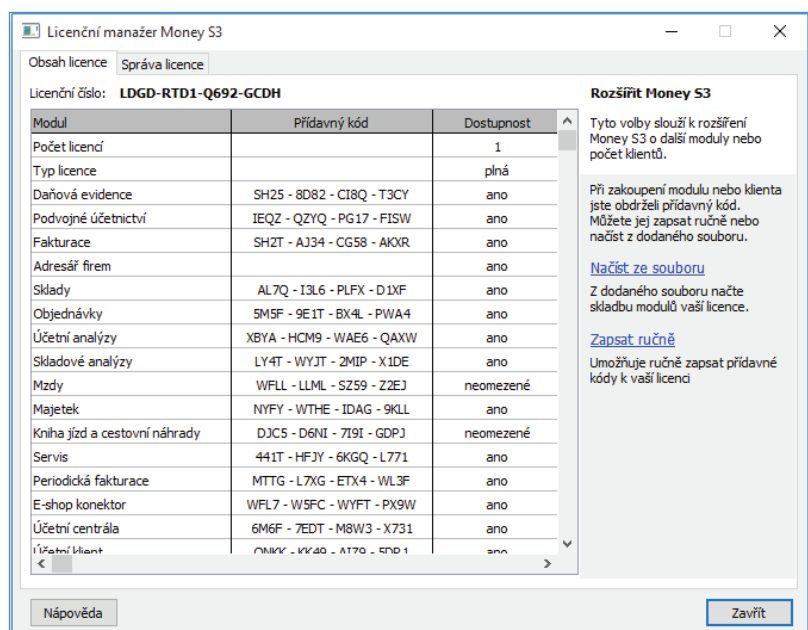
Licenční manažer Money S3

Obsah licence | Správa licence

Licenční číslo: LDGD-RTD1-Q692-GCDH

| Modul | Přídavný kód | Dostupnost |
|---|---|---|
| Počet licencí | | 1 |
| Typ licence | | plná |
| Daňová evidence | SH25 - 8D82 - CI8Q - T3CY | ano |
| Podvojné účetnictví | IEQZ - QZYQ - PG17 - FISW | ano |
| Fakturace | SH2T - AJ34 - CG58 - AKXR | ano |
| Adresář firem | | ano |
| Sklady | AL7Q - I3L6 - PLFX - D1XF | ano |
| Objednávky | 5M5F - 9E1T - BX4L - PWA4 | ano |
| Účetní analýzy | XBYA - HCM9 - WAE6 - QAXW | ano |
| Skladové analýzy | LY4T - WYJT - 2MIP - X1DE | ano |
| Mzdy | WFLL - LLML - SZ59 - Z2EJ | neomezené |
| Majetek | NYFY - WTHE - IDAG - 9KLL | ano |
| Kniha jízd a cestovní náhrady | DJC5 - D6NI - 7I9I - GDPJ | neomezené |
| Servis | 441T - HFJY - 6KGQ - L771 | ano |
| Periodická fakturace | MTTG - L7XG - ETX4 - WL3F | ano |
| E-shop konektor | WFL7 - W5FC - WYFT - PX9W | ano |
| Účetní centrála | 6M6F - 7EDT - M8W3 - X731 | ano |
| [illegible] | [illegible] | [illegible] |

Rozšířit Money S3

Tyto volby slouží k rozšíření Money S3 o další moduly nebo počet klientů.

Při zakoupení modulu nebo klienta jste obdrželi přídavný kód. Můžete jej zapsat ručně nebo načíst z dodaného souboru.

Načíst ze souboru

Z dodaného souboru načte skladbu modulů vaší licence.

Zapsat ručně

Umožňuje ručně zapsat přídavné kódy k vaší licenci

Nápověda

Zavřít